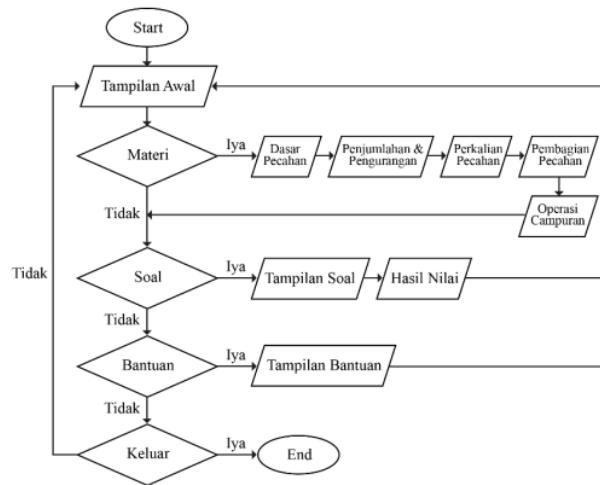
Start

Tampilan Awal

Materi

Iya

Dasar Pecahan

Penjumlahan & Pengurangan

Perkalian Pecahan

Pembagian Pecahan

Operasi Campuran

Tidak

Tidak

Soal

Iya

Tampilan Soal

Hasil Nilai

Tidak

Bantuan

Iya

Tampilan Bantuan

Tidak

Keluar

Iya

End